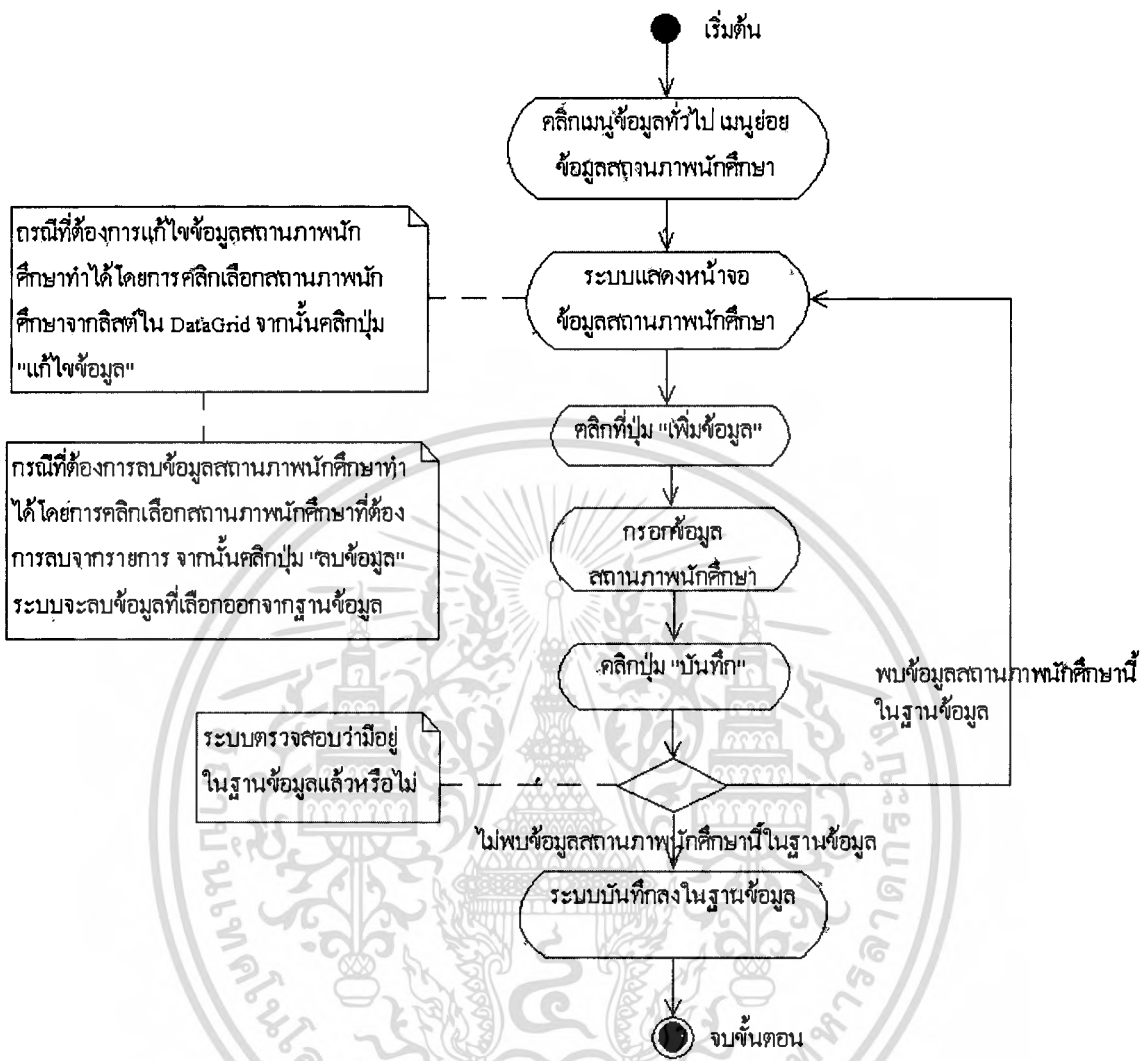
เริ่มต้น

คลิ๊กเมนูข้อมูลทั่วไป เมนูย่อย ข้อมูลสถานภาพนักศึกษา

กรณีที่ต้องการแก้ไขข้อมูลสถานภาพนักศึกษาทำได้โดยการคลิกเลือกสถานภาพนักศึกษาจากลิสต์ใน DataGrid จากนั้นคลิกปุ่ม "แก้ไขข้อมูล"

ระบบแสดงหน้าจอ ข้อมูลสถานภาพนักศึกษา

คลิกที่ปุ่ม "เพิ่มข้อมูล"

กรณีที่ต้องการลบข้อมูลสถานภาพนักศึกษาทำได้โดยการคลิกเลือกสถานภาพนักศึกษาที่ต้องการลบจากรายการ จากนั้นคลิกปุ่ม "ลบข้อมูล" ระบบจะลบข้อมูลที่เลือกออกจากฐานข้อมูล

กรอกข้อมูล สถานภาพนักศึกษา

คลิกปุ่ม "บันทึก"

พบข้อมูลสถานภาพนักศึกษานี้ ในฐานข้อมูล

ระบบตรวจสอบว่ามีอยู่ในฐานข้อมูลแล้วหรือไม่

ไม่พบข้อมูลสถานภาพนักศึกษานี้ในฐานข้อมูล

ระบบบันทึกลงในฐานข้อมูล

จบขั้นตอน